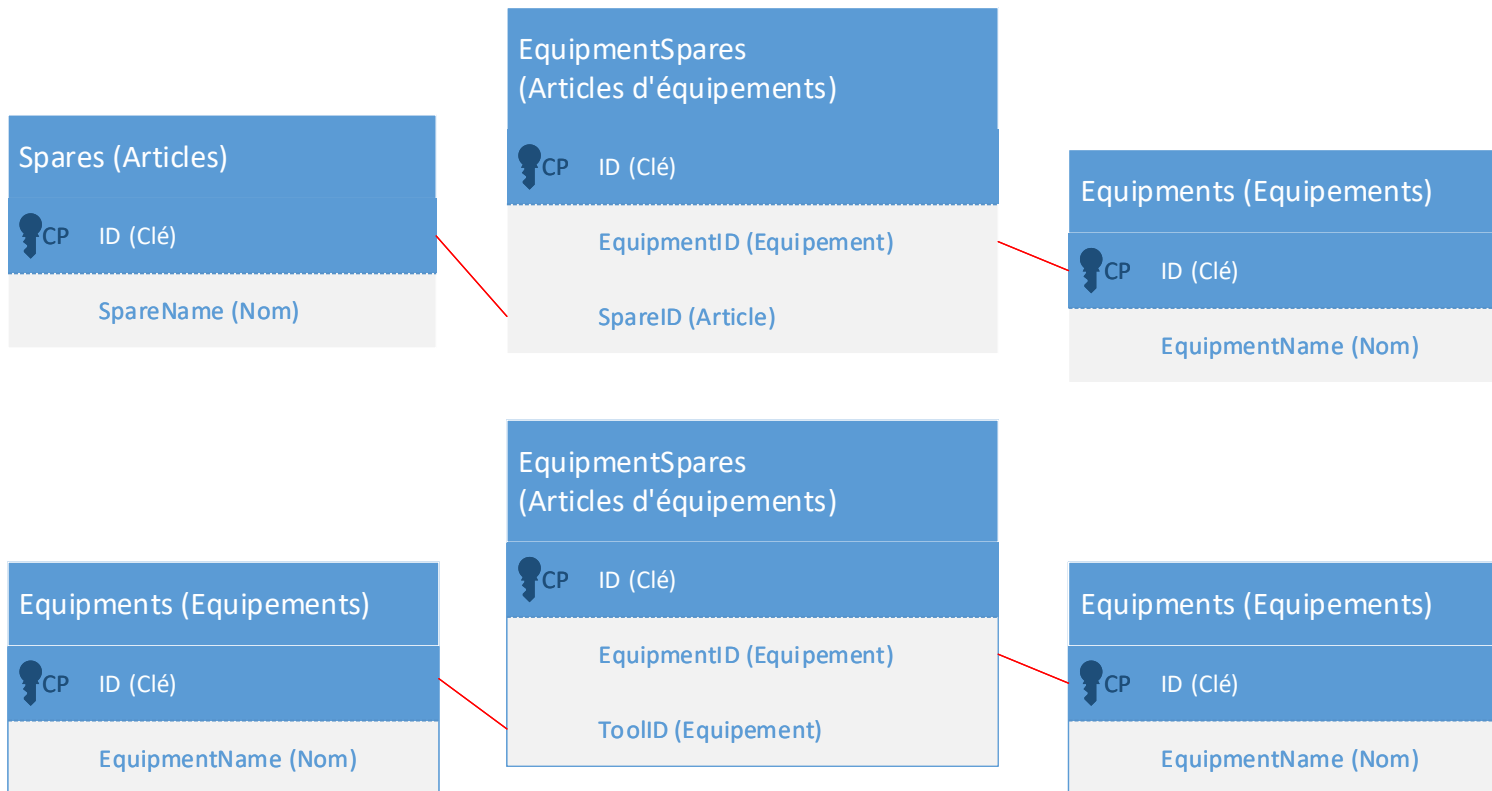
EquipmentSpares
(Articles d'équipements)

CP ID (Clé)

EquipmentID (Equipement)

SpareID (Article)

Spares (Articles)

CP ID (Clé)

SpareName (Nom)

Equipments (Equipements)

CP ID (Clé)

EquipmentName (Nom)

EquipmentSpares
(Articles d'équipements)

CP ID (Clé)

EquipmentID (Equipement)

ToolID (Equipement)

Equipments (Equipements)

CP ID (Clé)

EquipmentName (Nom)

Equipments (Equipements)

CP ID (Clé)

EquipmentName (Nom)